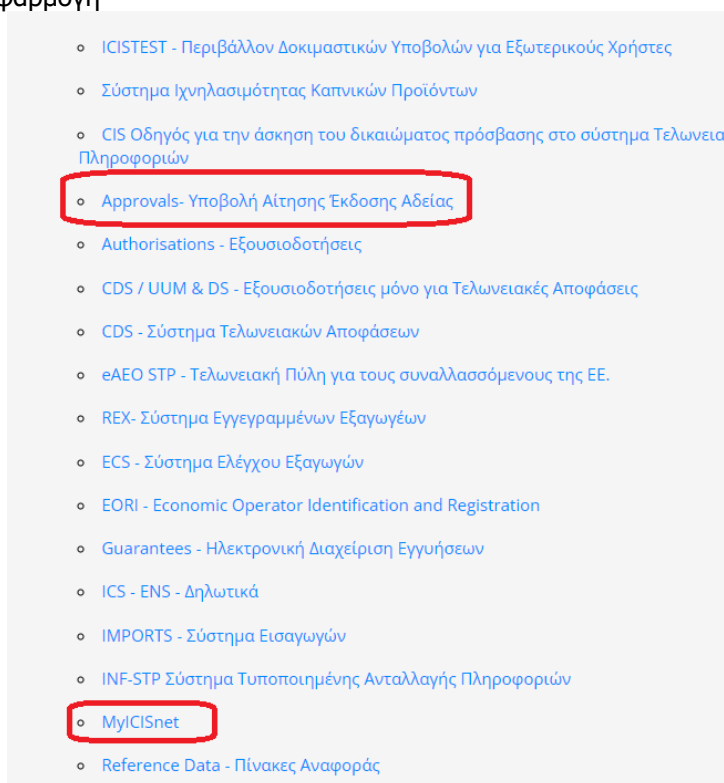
φαρμογή

- ICISTEST - Περιβάλλον Δοκιμαστικών Υποβολών για Εξωτερικούς Χρήστες
- Σύστημα Ιχνηλασιμότητας Καπνικών Προϊόντων
- CIS Οδηγός για την άσκηση του δικαιώματος πρόσβασης στο σύστημα Τελωνεια Πληροφοριών
- Approvals- Υποβολή Αίτησης Έκδοσης Αδείας
- Authorisations - Εξουσιοδοτήσεις
- CDS / UUM & DS - Εξουσιοδοτήσεις μόνο για Τελωνειακές Αποφάσεις
- CDS - Σύστημα Τελωνειακών Αποφάσεων
- eAEO STP - Τελωνειακή Πύλη για τους συναλλασσόμενους της ΕΕ.
- REX- Σύστημα Εγγεγραμμένων Εξαγωγέων
- ECS - Σύστημα Ελέγχου Εξαγωγών
- EORI - Economic Operator Identification and Registration
- Guarantees - Ηλεκτρονική Διαχείριση Εγγυήσεων
- ICS - ENS - Δηλωτικά
- IMPORTS - Σύστημα Εισαγωγών
- INF-STP Σύστημα Τυποποιημένης Ανταλλαγής Πληροφοριών
- MyICISnet
- Reference Data - Πίνακες Αναφοράς